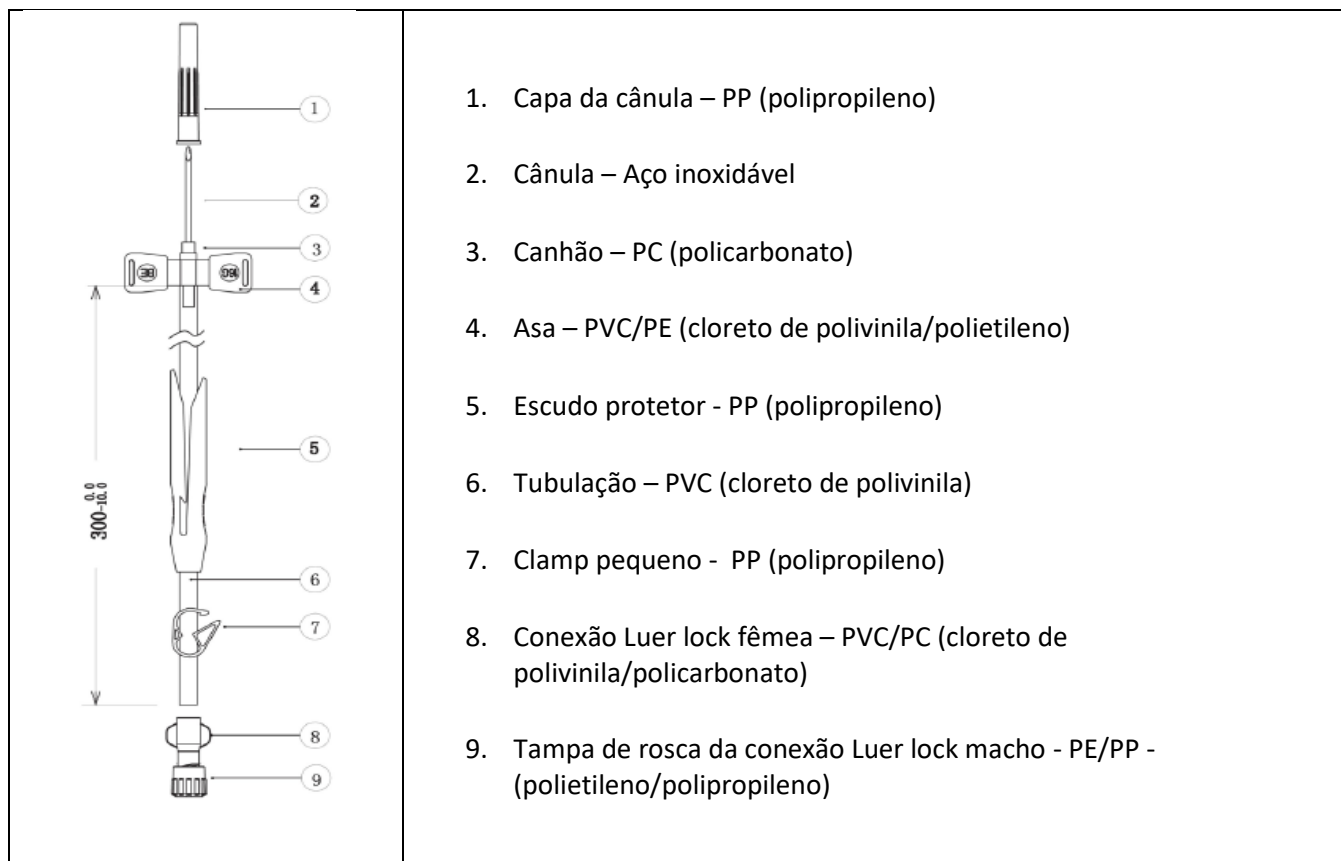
| | |
|---|---|
| 1 2 3 4 5 6 7 8 9 $300^{0.0}_{-10.0}$ | 1. Capa da cânula – PP (polipropileno) 2. Cânula – Aço inoxidável 3. Canhão – PC (policarbonato) 4. Asa – PVC/PE (cloreto de polivinila/polietileno) 5. Escudo protetor - PP (polipropileno) 6. Tubulação – PVC (cloreto de polivinila) 7. Clamp pequeno - PP (polipropileno) 8. Conexão Luer lock fêmea – PVC/PC (cloreto de polivinila/policarbonato) 9. Tampa de rosca da conexão Luer lock macho - PE/PP - (polietileno/polipropileno) |